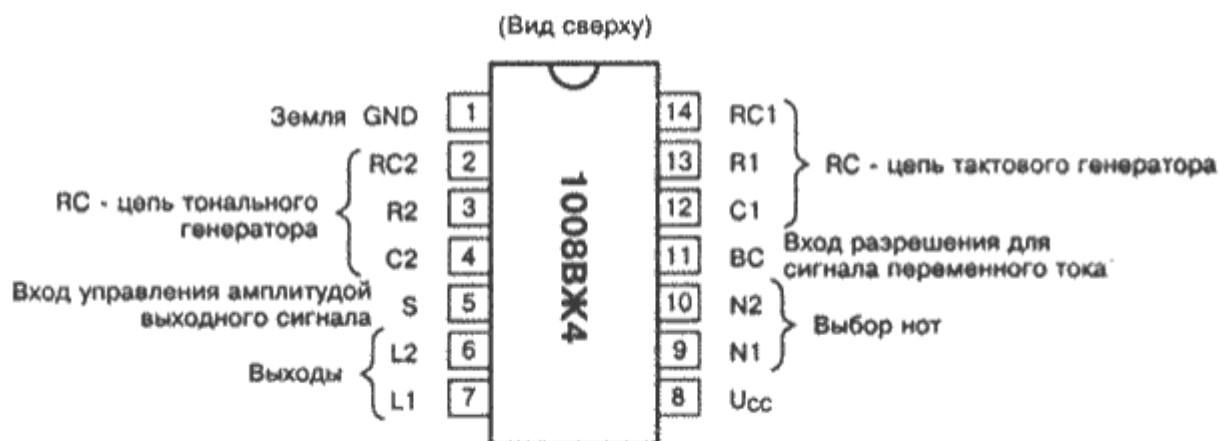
(Вид сверху)

Земля GND 1
RC - цепь тонального генератора
RC2 2
R2 3
C2 4
Вход управления амплитудой выходного сигнала S 5
Выходы
L2 6
L1 7

1008ВЖ4

14 RC1
13 R1
12 C1
RC - цепь тактового генератора
11 BC Вход разрешения для сигнала переменного тока
10 N2
9 N1
Выбор нот
8 $U_{CC}$